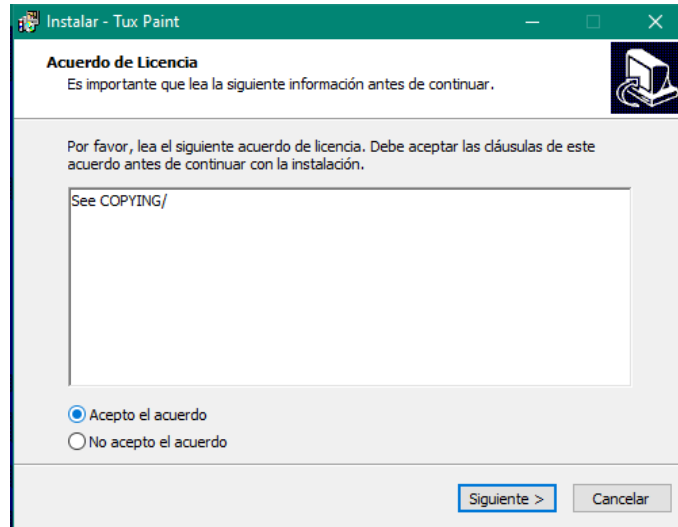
Instalar - Tux Paint

Acuerdo de Licencia
Es importante que lea la siguiente información antes de continuar.

Por favor, lea el siguiente acuerdo de licencia. Debe aceptar las cláusulas de este acuerdo antes de continuar con la instalación.

See COPYING/

Acepto el acuerdo
No acepto el acuerdo

Siguiente >
Cancelar